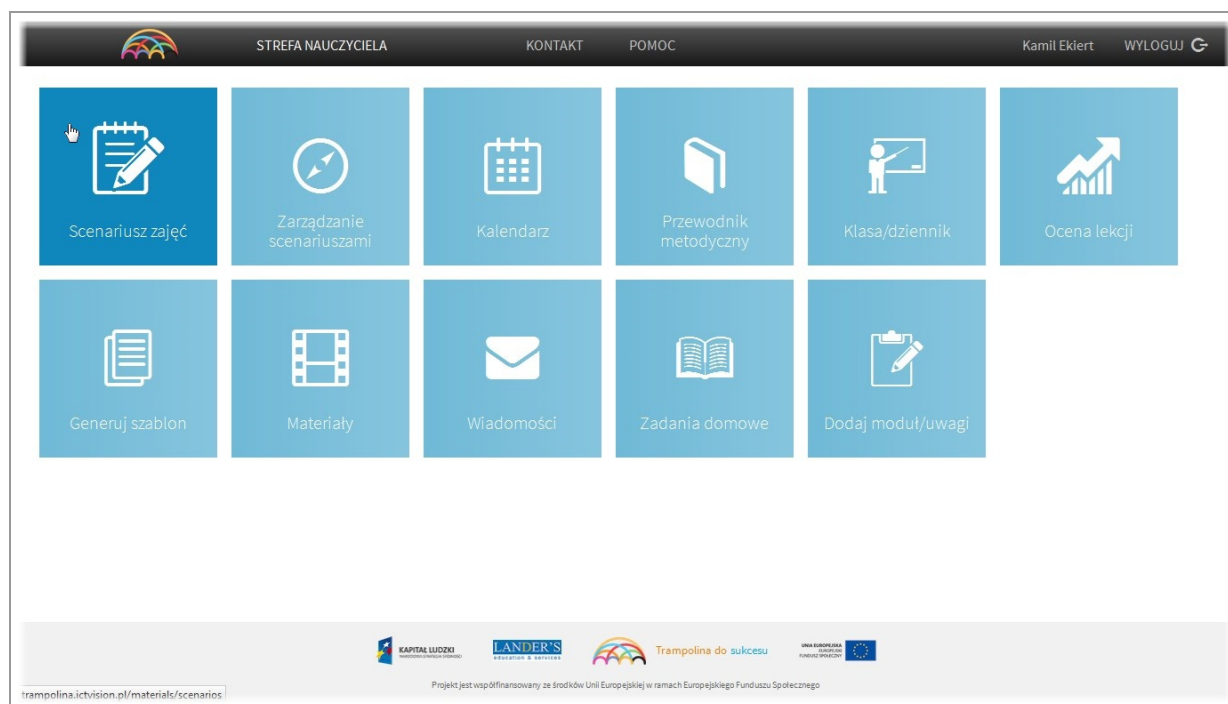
STREFA NAUCZYCIELA
KONTAKT
POMOC
Kamil Ekiert
WYLOGUJ

Scenariusz zajęć
Zarządzanie scenariuszami
Kalendarz
Przewodnik metodyczny
Klasa/dziennik
Ocena lekcji
Generuj szablon
Materiały
Wiadomości
Zadania domowe
Dodaj moduł/uwagi

KAPITAŁ LUDZKI
NARODOWA STRATEGIA SPÓJNOŚCI
LANDER'S
education & services
Trampolina do sukcesu
UNIA EUROPEJSKA
EUROPEJSKI FUNDUSZ SPOŁECZNY

trampolina.ictvision.pl/materials/scenarios
Projekt jest współfinansowany ze środków Unii Europejskiej w ramach Europejskiego Funduszu Społecznego